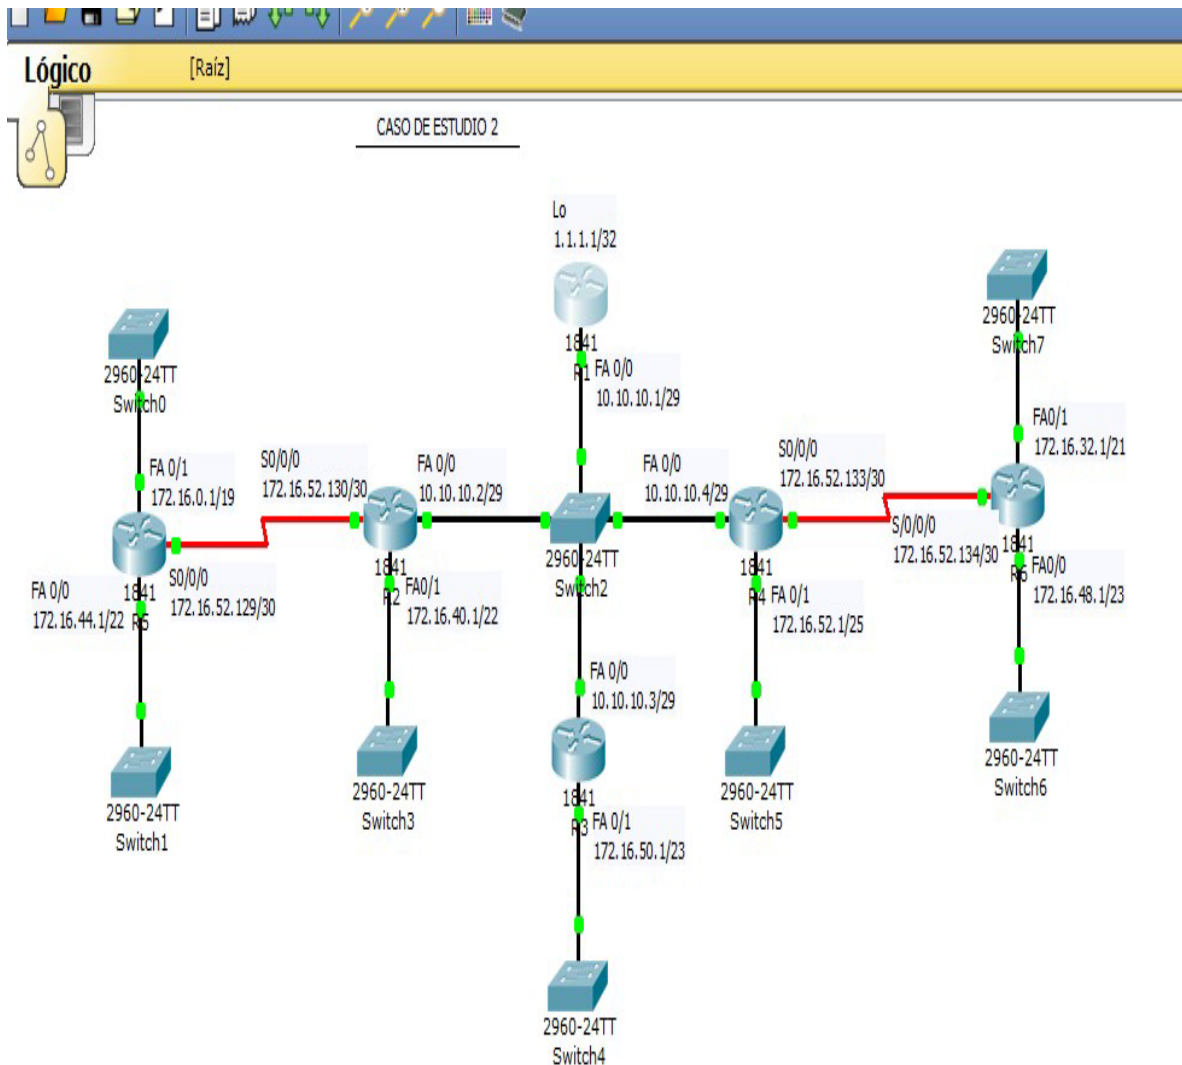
Lógico [Raíz]

CASO DE ESTUDIO 2

Lo
1.1.1.1/32

1841
R1 FA 0/0
10.10.10.1/29

2960-24TT
Switch7

2960-24TT
Switch0

FA0/1
172.16.32.1/21

FA 0/1
172.16.0.1/19

S0/0/0
172.16.52.130/30

FA 0/0
10.10.10.2/29

FA 0/0
10.10.10.4/29

S0/0/0
172.16.52.133/30

2960-24TT
Switch2

S/0/0/0
172.16.52.134/30

1841
R6 FA0/0
172.16.48.1/23

FA 0/0
172.16.44.1/22 R5

1841

S0/0/0
172.16.52.129/30

1841
R2 FA0/1
172.16.40.1/22

1841
R4 FA 0/1
172.16.52.1/25

FA 0/0
10.10.10.3/29

2960-24TT
Switch6

2960-24TT
Switch1

2960-24TT
Switch3

1841
R3 FA 0/1
172.16.50.1/23

2960-24TT
Switch5

2960-24TT
Switch4